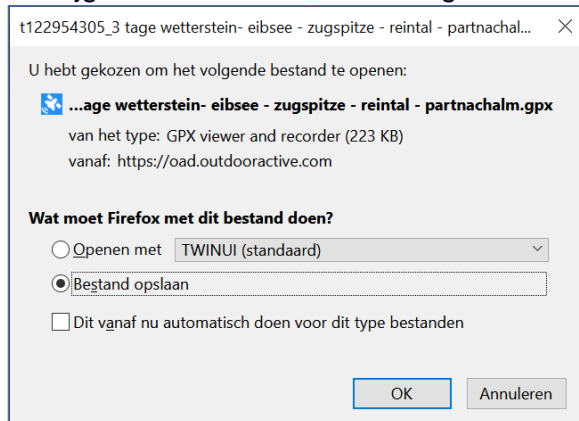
t122954305_3 tage wetterstein- eibsee - zugspitze - reintal - partnachal...

U hebt gekozen om het volgende bestand te openen:

...age wetterstein- eibsee - zugspitze - reintal - partnachalm.gpx

van het type: GPX viewer and recorder (223 KB)

vanaf: https://oad.outdooractive.com

Wat moet Firefox met dit bestand doen?

Openen met TWINUI (standaard)

Bestand opslaan

Dit vanaf nu automatisch doen voor dit type bestanden

OK

Annuleren